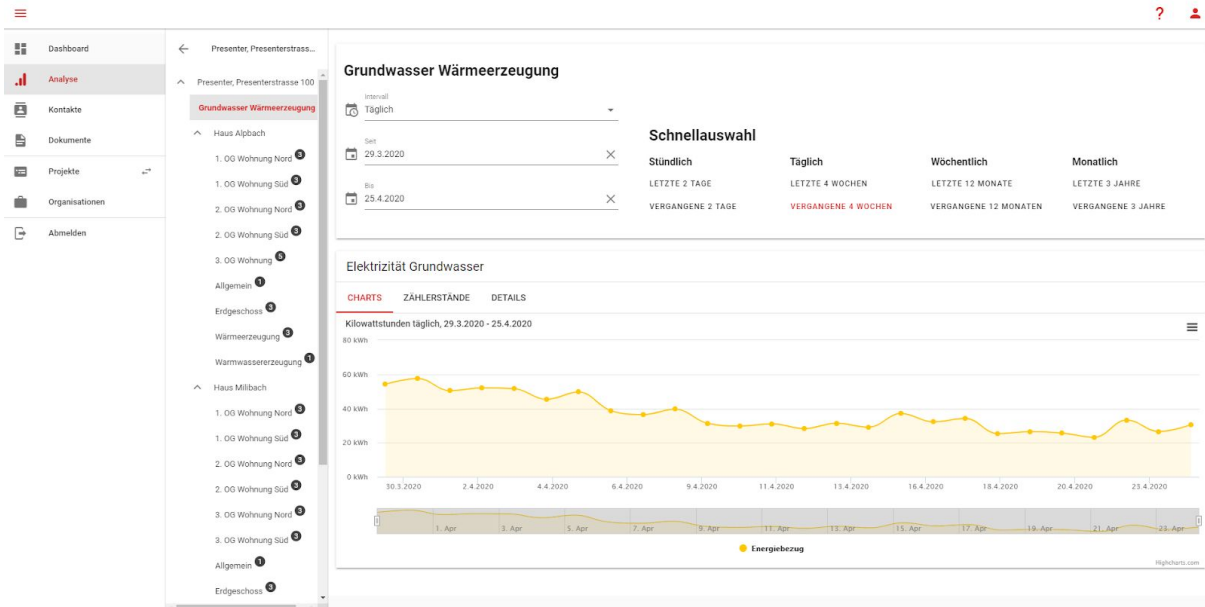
?

Dashboard
Analyse
Kontakte
Dokumente
Projekte
Organisationen
Abmelden

Presenter, Presenterstrass...
Presenter, Presenterstrasse 100
Grundwasser Wärmeerzeugung
Haus Alpbach
1. OG Wohnung Nord 3
1. OG Wohnung Süd 3
2. OG Wohnung Nord 3
2. OG Wohnung Süd 3
3. OG Wohnung 5
Allgemein 1
Erdgeschoss 3
Wärmeerzeugung 3
Warmwassererzeugung 1
Haus Milibach
1. OG Wohnung Nord 3
1. OG Wohnung Süd 3
2. OG Wohnung Nord 3
2. OG Wohnung Süd 3
3. OG Wohnung Nord 3
3. OG Wohnung Süd 3
Allgemein 1
Erdgeschoss 3

Grundwasser Wärmeerzeugung

Intervall
Täglich
Seit
29.3.2020
Bis
25.4.2020

Schnellauswahl

| Stündlich | Täglich | Wöchentlich | Monatlich |
|---|---|---|---|
| LETZTE 2 TAGE | LETZTE 4 WOCHEN | LETZTE 12 MONATE | LETZTE 3 JAHRE |
| VERGANGENE 2 TAGE | VERGANGENE 4 WOCHEN | VERGANGENE 12 MONATEN | VERGANGENE 3 JAHRE |

Elektrizität Grundwasser

CHARTS ZÄHLERSTÄNDE DETAILS

Kilowattstunden täglich, 29.3.2020 - 25.4.2020

80 kWh
60 kWh
40 kWh
20 kWh
0 kWh

30.3.2020 2.4.2020 4.4.2020 6.4.2020 9.4.2020 11.4.2020 13.4.2020 16.4.2020 18.4.2020 20.4.2020 23.4.2020

1. Apr 3. Apr 5. Apr 7. Apr 9. Apr 11. Apr 13. Apr 15. Apr 17. Apr 19. Apr 21. Apr 23. Apr

Energiebezug

Highcharts.com